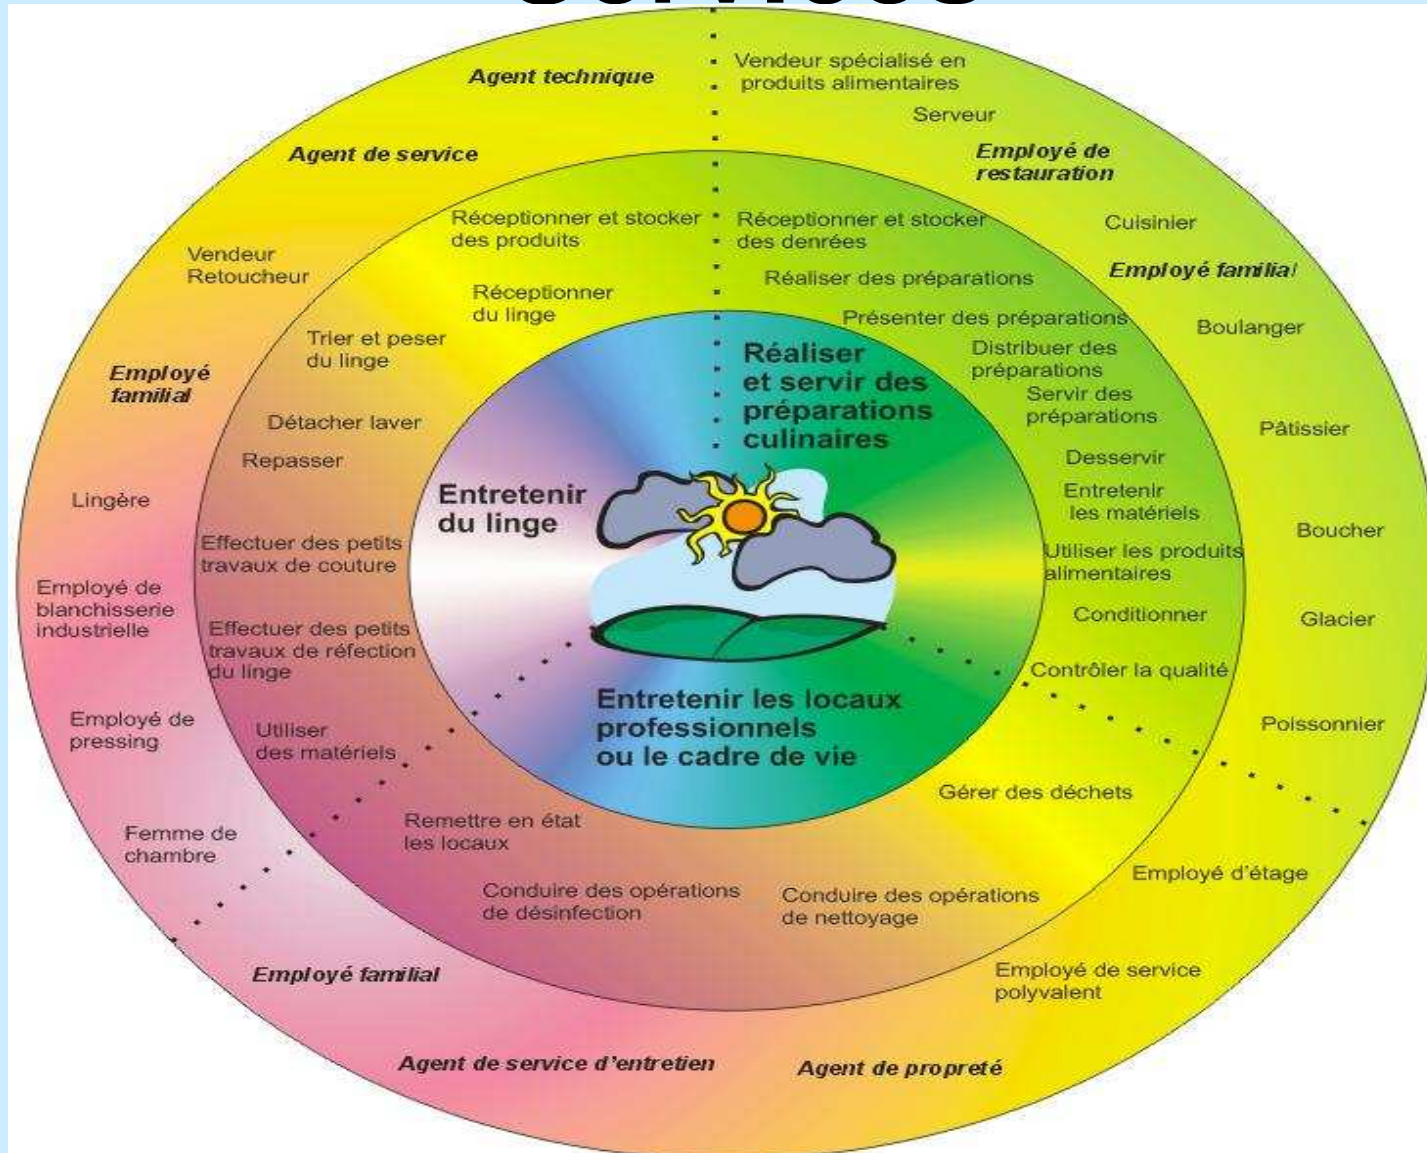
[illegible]

Agent technique

Vendeur spécialisé en produits alimentaires

Serveur

Agent de service

Employé de restauration

Réceptionner et stocker des produits

Réceptionner et stocker des denrées

Cuisinier

Vendeur Retoucheur

Réaliser des préparations

Employé familial

Réceptionner du linge

Présenter des préparations

Boulanger

Trier et peser du linge

Distribuer des préparations

Servir des préparations

Employé familial

Réaliser et servir des préparations culinaires

Pâtissier

Détacher laver

Repasser

Desservir

Lingère

Entretenir du linge

Entretenir les matériels

Boucher

Effectuer des petits travaux de couture

Utiliser les produits alimentaires

Employé de blanchisserie industrielle

Conditionner

Glacier

Effectuer des petits travaux de réfection du linge

Contrôler la qualité

Employé de pressing

Entretenir les locaux professionnels ou le cadre de vie

Poissonnier

Utiliser des matériels

Gérer des déchets

Femme de chambre

Remettre en état les locaux

Employé d'étage

Conduire des opérations de désinfection

Conduire des opérations de nettoyage

Employé familial

Employé de service polyvalent

Agent de service d'entretien

Agent de propreté